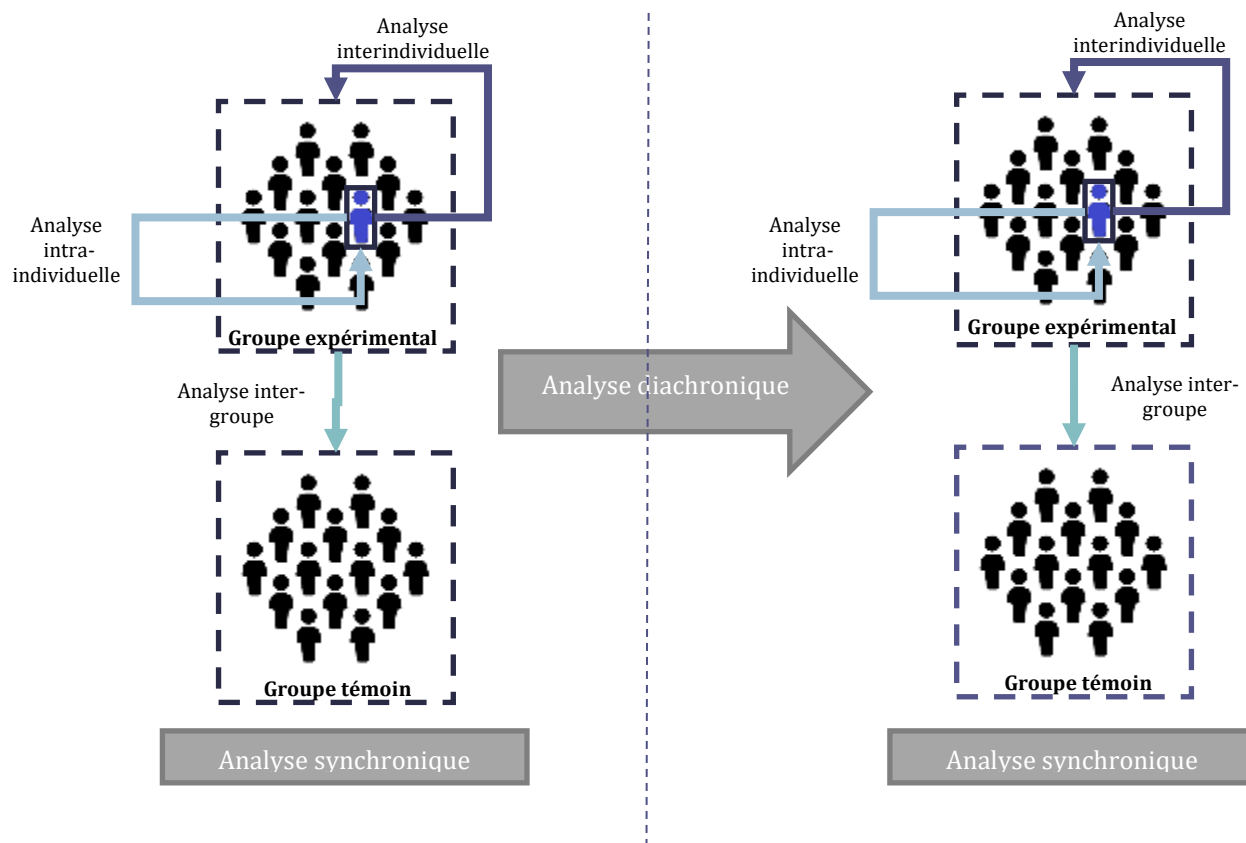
Analyse interindividuelle

Analyse intra-individuelle

Groupe expérimental

Analyse inter-groupe

Groupe témoin

Analyse synchronique

Analyse diachronique

Analyse interindividuelle

Analyse intra-individuelle

Groupe expérimental

Analyse inter-groupe

Groupe témoin

Analyse synchronique